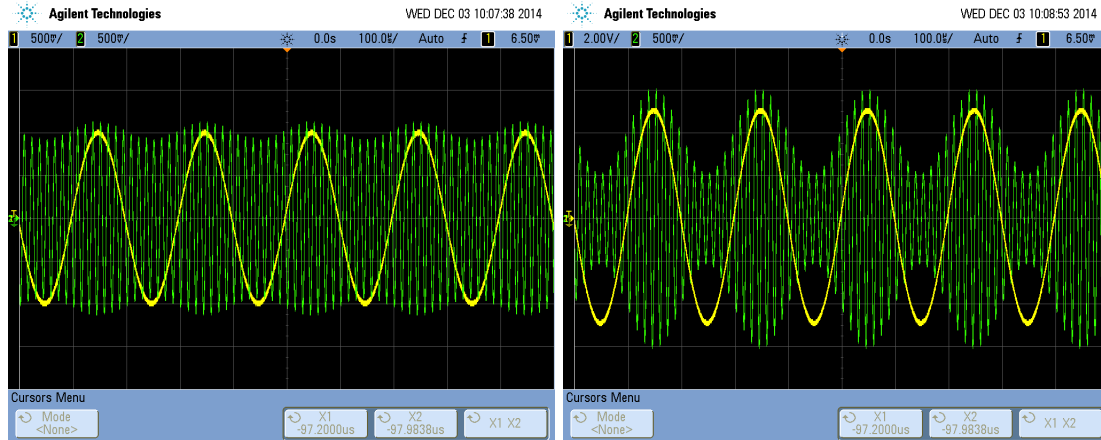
Agilent Technologies WED DEC 03 10:07:38 2014

1 500mV/ 2 500mV/ 0.0s 100.0µ/ Auto 1 6.50V

Cursors Menu

Mode <None>

X1 -97.2000us

X2 -97.9838us

X1 X2

Agilent Technologies WED DEC 03 10:08:53 2014

1 2.00V/ 2 500mV/ 0.0s 100.0µ/ Auto 1 6.50V

Cursors Menu

Mode <None>

X1 -97.2000us

X2 -97.9838us

X1 X2